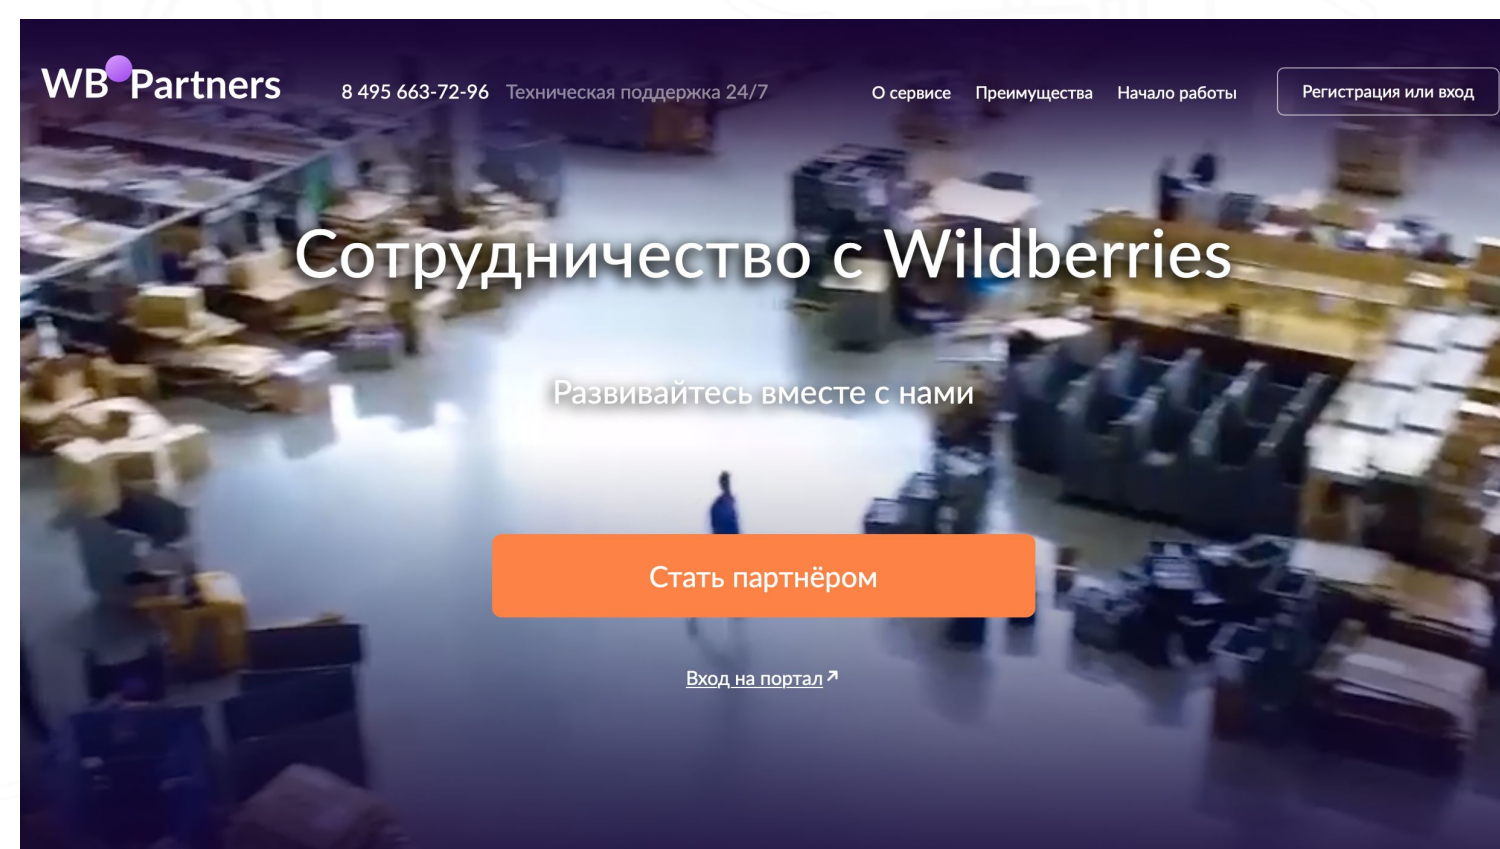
WB Partners

8 495 663-72-96 Техническая поддержка 24/7

О сервисе Преимущества Начало работы Регистрация или вход

Сотрудничество с Wildberries

Развивайтесь вместе с нами

Стать партнёром

Вход на портал ↗